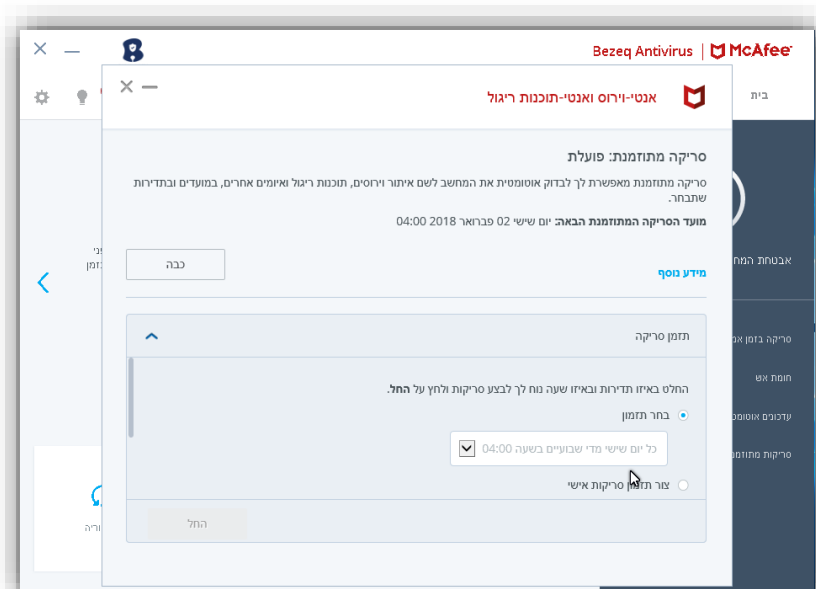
Bezeq Antivirus | McAfee

בית

אנטי-וירוס ואנטי-תוכנות ריגול

סריקה מתוזמנת: פועלת

סריקה מתוזמנת מאפשרת לך לבדוק אוטומטית את המחשב לשם איתור וירוסים, תוכנות ריגול ואיומים אחרים, במועדים ובתדירות שתבחר.

מועד הסריקה המתוזמנת הבאה: יום שישי 02 פברואר 2018 04:00

כבה

מידע נוסף

תזמן סריקה

החלט באיזו תדירות ובאיזו שעה נוח לך לבצע סריקות ולחץ על החל.

בחר תזמון

כל יום שישי מדי שבועיים בשעה 04:00

צור תזמון סריקות אישי

החל

אבטחת המח

סריקה בזמן אמ

חומת אש

עדכונים אוטומט

סריקות מתוזמנ

פני

זמן

וריה